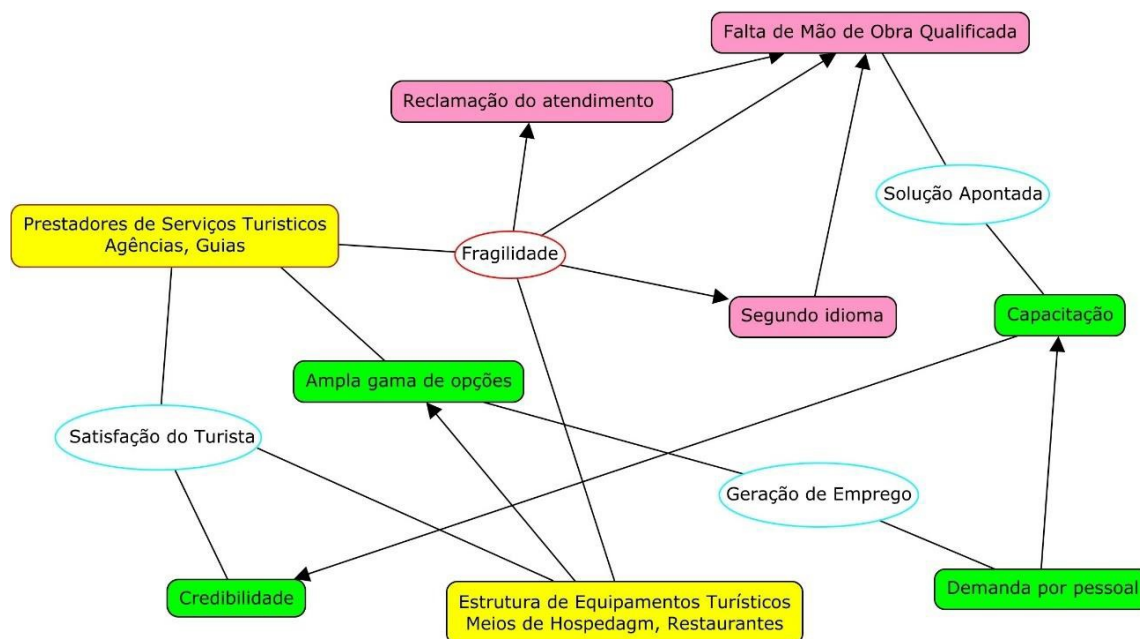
Falta de Mão de Obra Qualificada

Reclamação do atendimento

Prestadores de Serviços Turisticos
Agências, Guias

Fragilidade

Solução Apontada

Segundo idioma

Capacitação

Ampla gama de opções

Satisfação do Turista

Geração de Emprego

Credibilidade

Estrutura de Equipamentos Turísticos
Meios de Hospedagm, Restaurantes

Demanda por pessoal